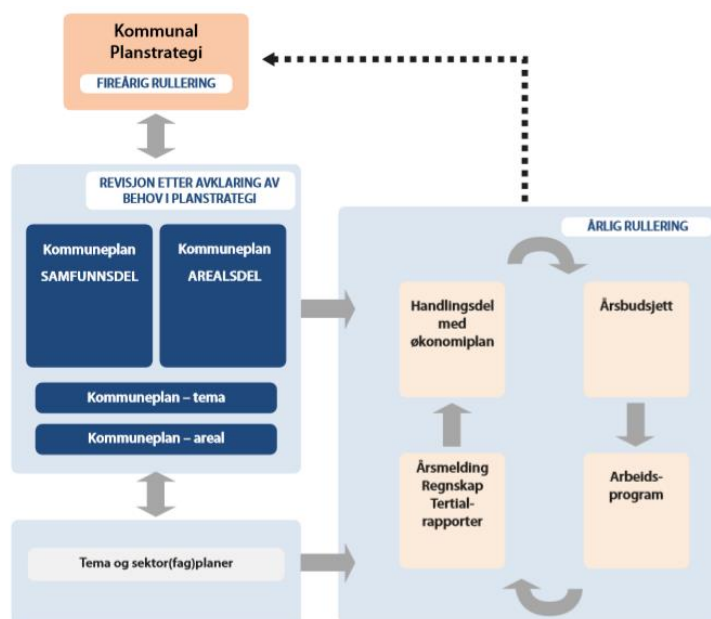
Kommunal Planstrategi

FIREÅRIG RULLERING

REVISJON ETTER AVKLARING AV BEHOV I PLANSTRATEGI

Kommuneplan SAMFUNNSDEL

Kommuneplan AREALSDEL

Kommuneplan – tema

Kommuneplan – areal

Tema og sektor(fag)planer

ÅRLIG RULLERING

Handlingsdel med økonomiplan

Årsbudsjett

Arbeidsprogram

Årsmelding Regnskap Tertialrapporter